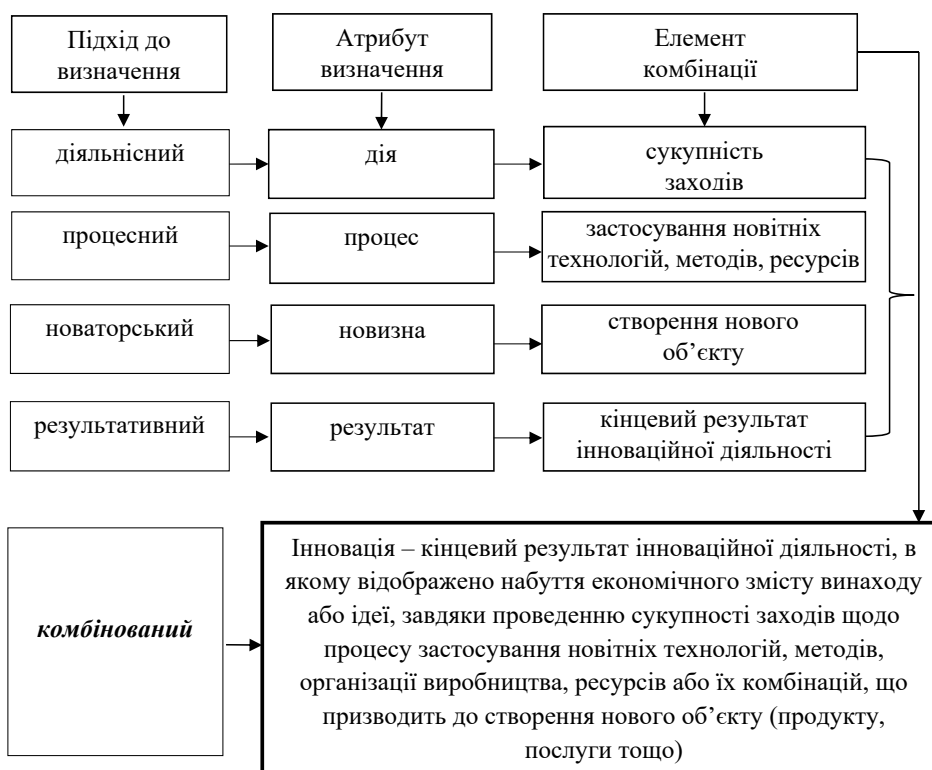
Підхід до визначення

Атрибут визначення

Елемент комбінації

діяльнісний

дія

сукупність заходів

процесний

процес

застосування новітніх технологій, методів, ресурсів

новаторський

новизна

створення нового об'єкту

результативний

результат

кінцевий результат інноваційної діяльності

***комбінований***

Інновація – кінцевий результат інноваційної діяльності, в якому відображено набуття економічного змісту винаходу або ідеї, завдяки проведенню сукупності заходів щодо процесу застосування новітніх технологій, методів, організації виробництва, ресурсів або їх комбінацій, що призводить до створення нового об'єкту (продукту, послуги тощо)